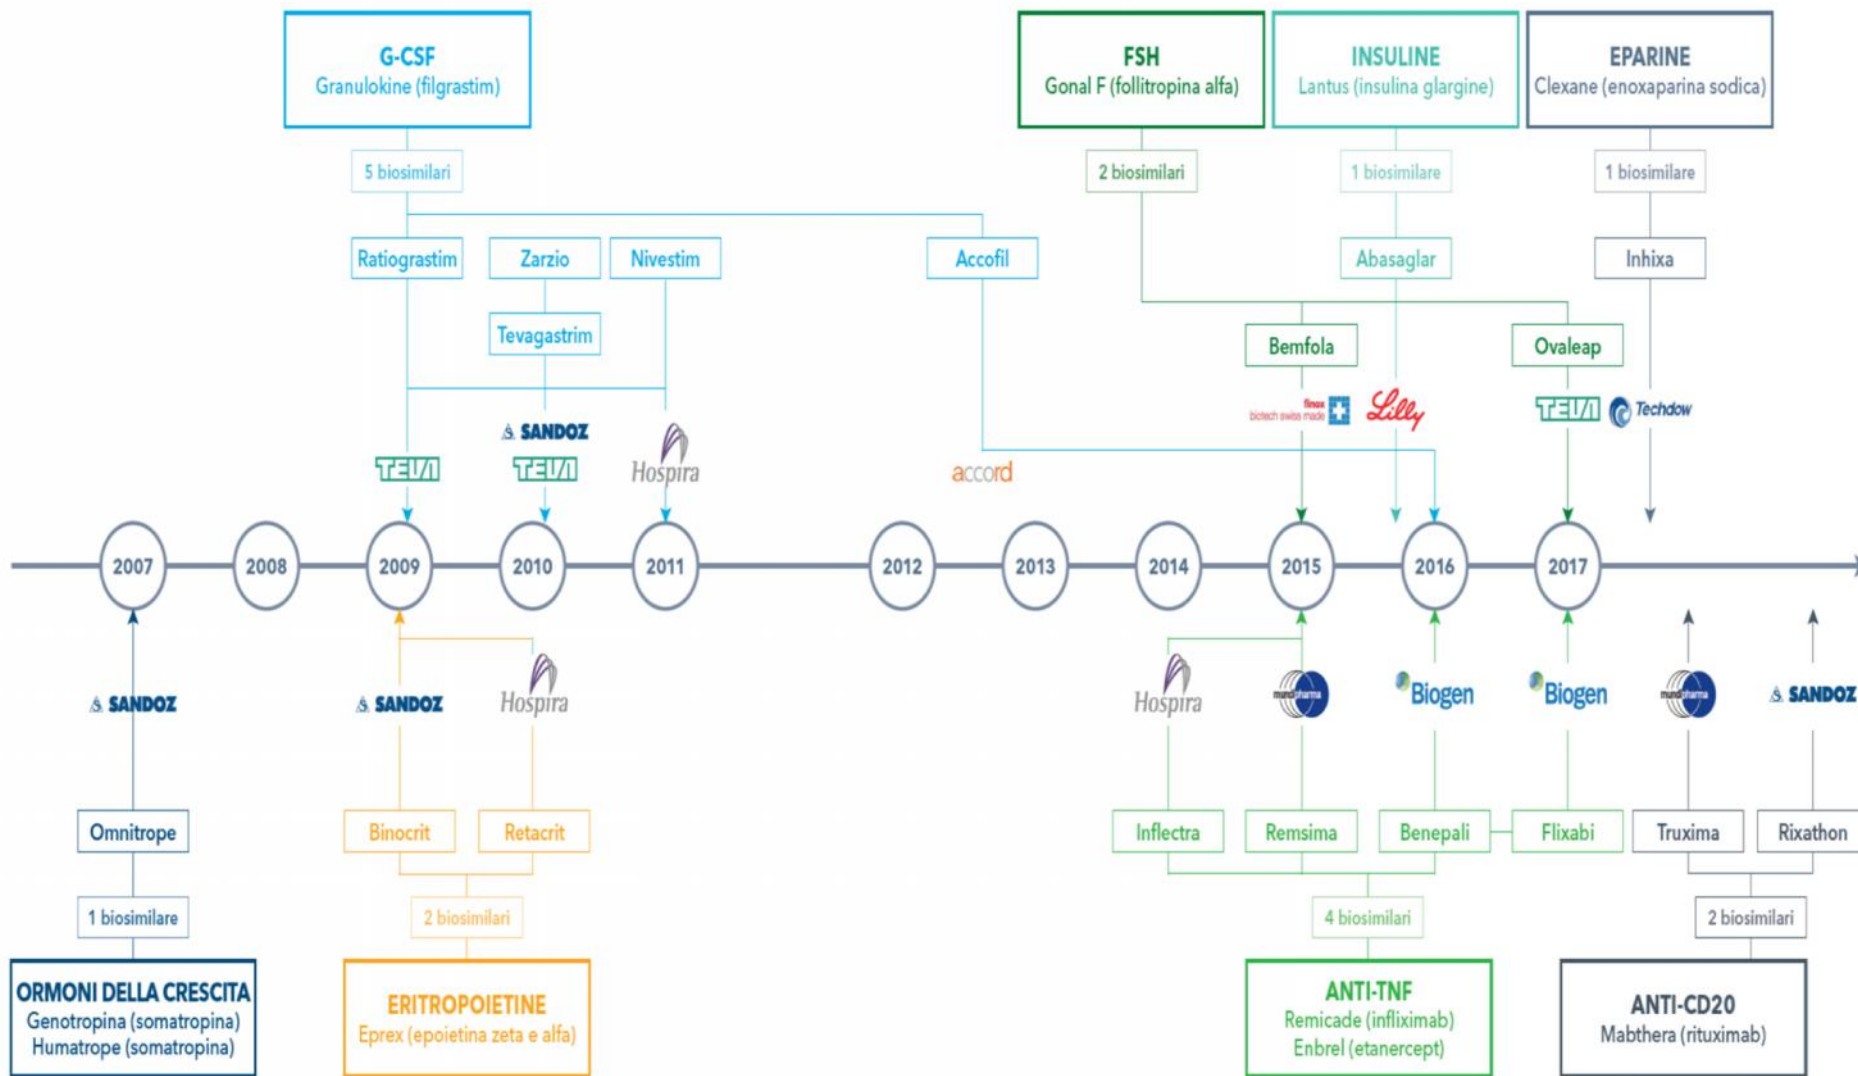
G-CSF
Granulokine (filgrastim)

5 biosimilari

Ratiograstim
Zarzio
Nivestim
Accofil
Tevagastrim

TEVA
SANDOZ
TEVA
Hospira
accord

FSH
Gonal F (follitropina alfa)

2 biosimilari

INSULINE
Lantus (insulina glargine)

1 biosimilare

EPARINE
Clexane (enoxaparina sodica)

1 biosimilare

Abasaglar
Inhixa
Bemfola
Ovaleap

finox biotech swiss made
Lilly
TEVA
Techdow

2007
2008
2009
2010
2011
2012
2013
2014
2015
2016
2017

SANDOZ
SANDOZ
Hospira
Hospira
mundipharma
Biogen
Biogen
mundipharma
SANDOZ

Omnitrope
Binocrit
Retacrit
Inflectra
Remsima
Benepali
Flixabi
Truxima
Rixathon

1 biosimilare
2 biosimilari
4 biosimilari
2 biosimilari

ORMONI DELLA CRESCITA
Genotropina (somatropina)
Humatrope (somatropina)

ERITROPOIETINE
Eprex (epoietina zeta e alfa)

ANTI-TNF
Remicade (infliximab)
Enbrel (etanercept)

ANTI-CD20
Mabthera (rituximab)